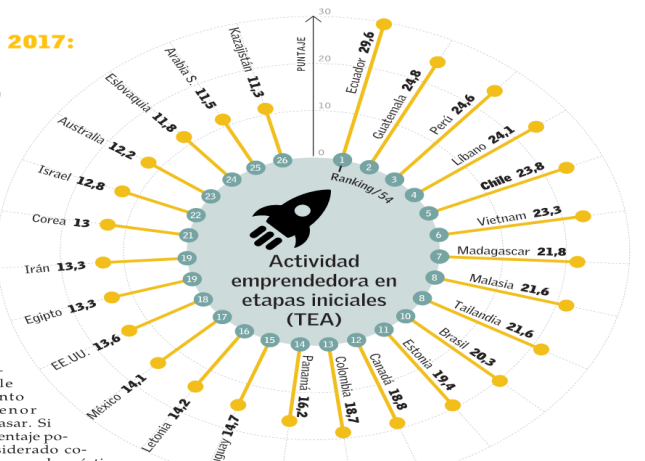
2017:

PUNTAJE
30
20
10
0

Ecuador 29,6
Guatemala 24,8
Perú 24,6
Líbano 24,1
Chile 23,8
Vietnam 23,3
Madagascar 21,8
Malasia 21,6
Tailandia 21,6
Brasil 20,3
Estonia 19,4
Canadá 18,8
Colombia 18,7
Panamá 16,2
uguay 14,7
Letonia 14,2
México 14,1
EE.UU. 13,6
Egipto 13,3
Irán 13,3
Corea 13
Israel 12,8
Australia 12,2
Eslovaquia 11,8
Arabia S. 11,5
Kazajistán 11,3

1 2 3 4 5 6 7 8 8 10 11 12 13 14 15 16 17 18 19 19 21 22 23 24 25 26

Ranking/54

Actividad emprendedora en etapas iniciales (TEA)

le
nto
enor
asar. Si
entaje po-
siderado co-